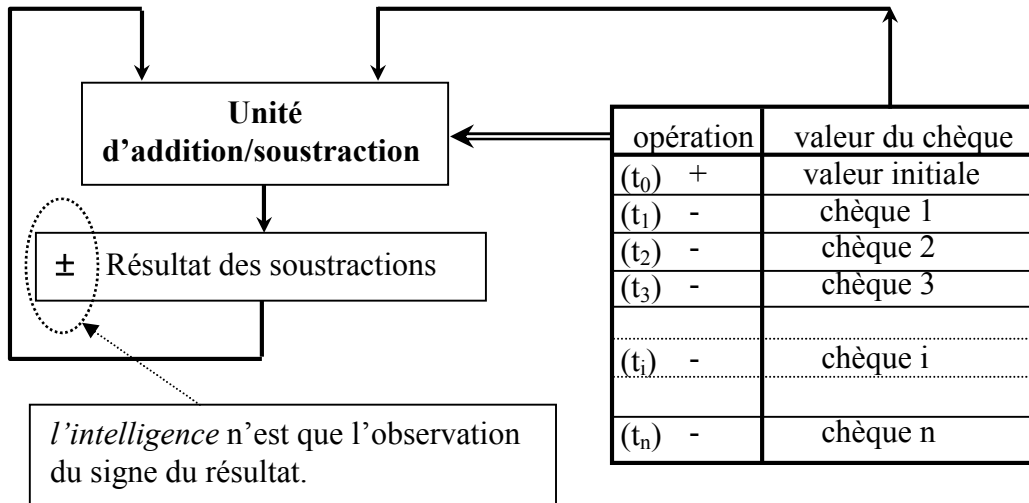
Unité d'addition/soustraction

± Résultat des soustractions

| opération | valeur du chèque |
|---|---|
| ($t_0$) + | valeur initiale |
| ($t_1$) - | chèque 1 |
| ($t_2$) - | chèque 2 |
| ($t_3$) - | chèque 3 |
| | |
| ($t_i$) - | chèque i |
| | |
| ($t_n$) - | chèque n |

*l'intelligence* n'est que l'observation du signe du résultat.